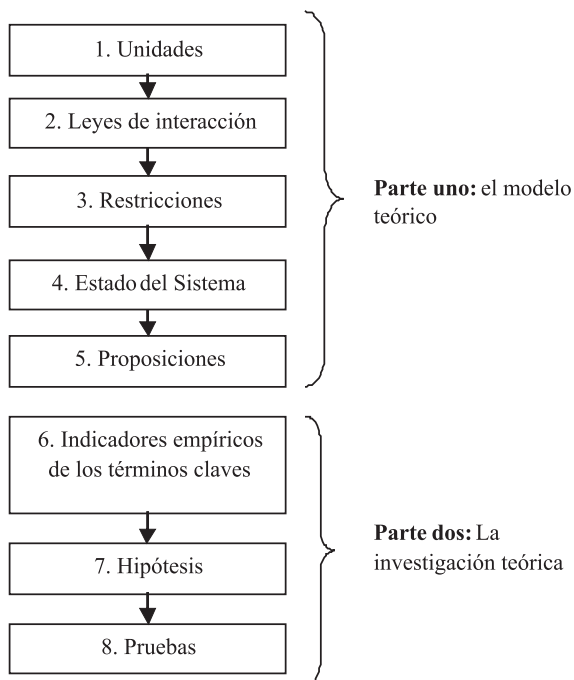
1. Unidades

2. Leyes de interacción

3. Restricciones

4. Estado del Sistema

5. Proposiciones

**Parte uno:** el modelo teórico

6. Indicadores empíricos de los términos claves

7. Hipótesis

8. Pruebas

**Parte dos:** La investigación teórica